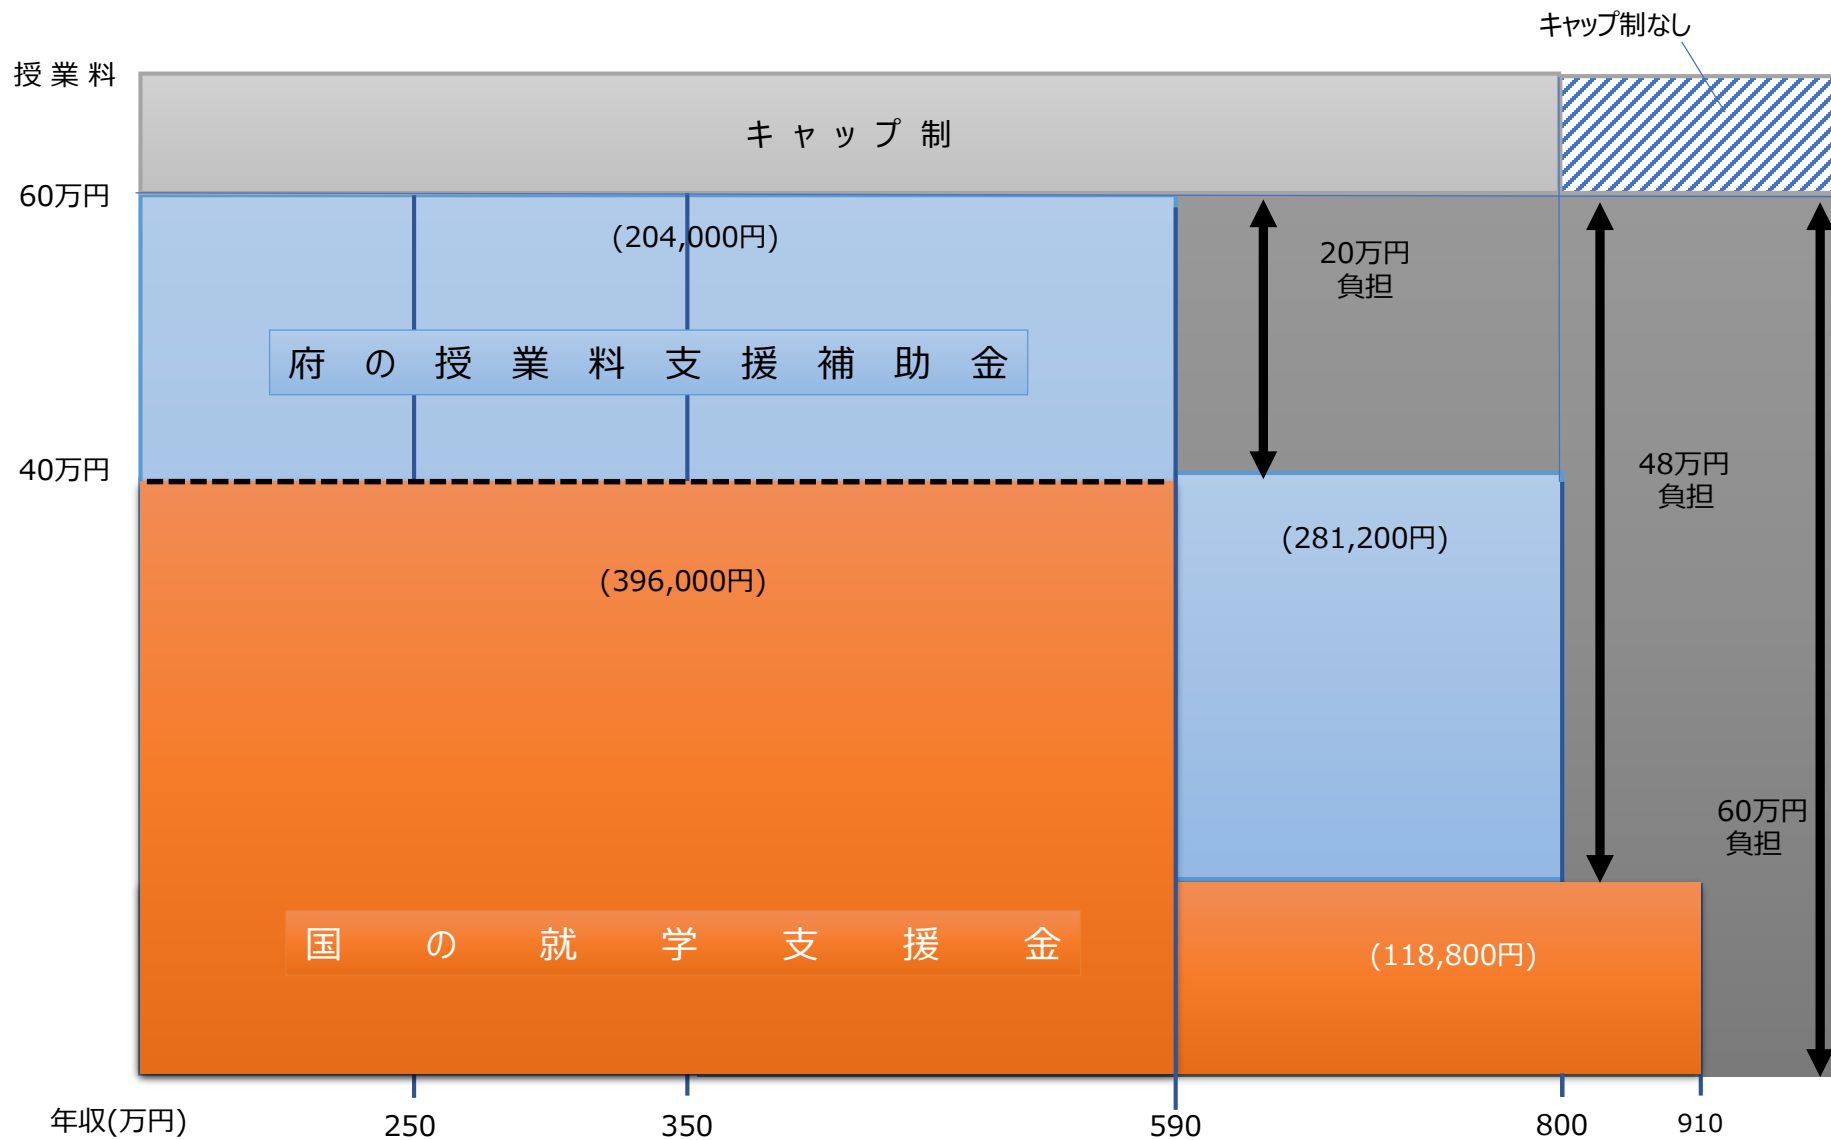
キャップ制なし

授業料

キャップ制

60万円

(204,000円)

20万円
負担

府の授業料支援補助金

40万円

48万円
負担

(281,200円)

(396,000円)

60万円
負担

国の就学支援金

(118,800円)

年収(万円)
250
350
590
800
910